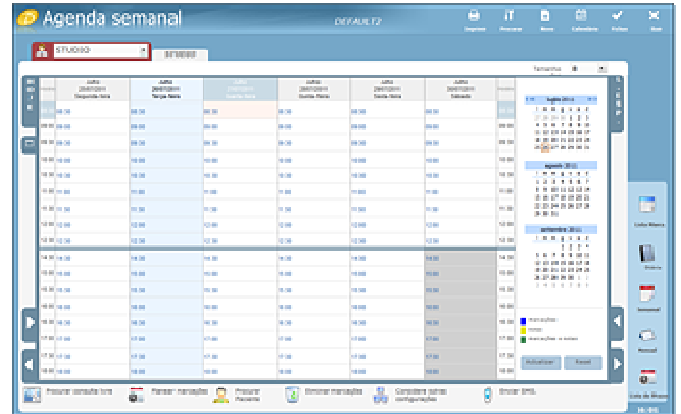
Agenda semanal

DEFAULT2

Imprimir Procurar Novo Calendário Voltar Sair

STUDIO

Tamanhos

Segunda-feira Terça-feira Quarta-feira Quinta-feira Sexta-feira Sábado

08:30 09:00 09:30 10:00 10:30 11:00 11:30 12:00 12:30 14:00 14:30 15:00 15:30 16:00 16:30 17:00 17:30 18:00

luglio 2013

agosto 2013

settembre 2013

Actualizar Reset

Procurar consulta livre Passar marcações Procurar Paciente Eliminar marcações Consultar outras configurações Enviar SMS

Lista Marcas Diário Semanal Mensal Lista de Marcas